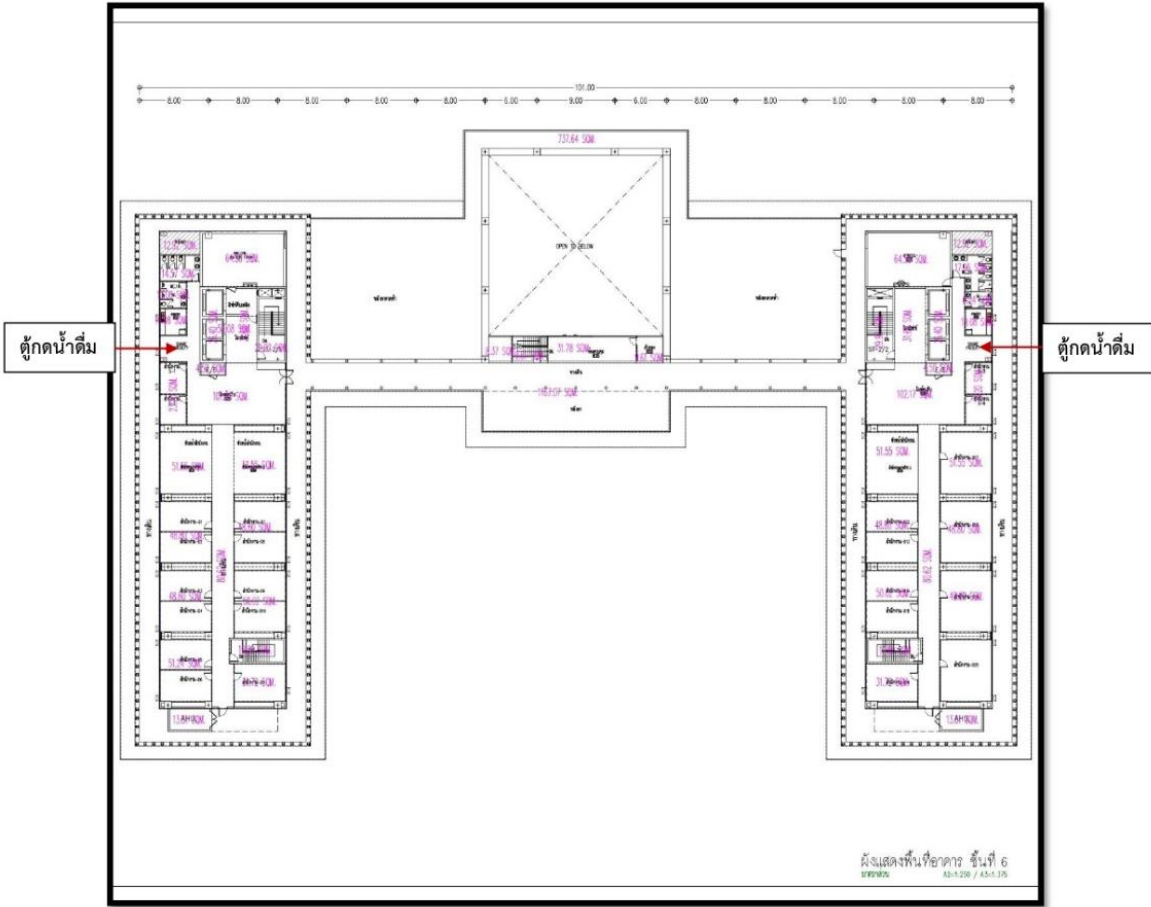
101.00

8.00 8.00 8.00 8.00 8.00 6.00 9.00 6.00 8.00 8.00 8.00 8.00 8.00

737.64 SQM.

OPEN TO BELOW

ตู้กดน้ำดื่ม

ตู้กดน้ำดื่ม

12.92 SQM.

14.57 SQM.

64.58 SQM.

31.78 SQM.

107.17 SQM.

102.17 SQM.

51.55 SQM.

51.55 SQM.

48.00 SQM.

48.00 SQM.

50.00 SQM.

31.75 SQM.

13.48 SQM.

13.48 SQM.

80.62 SQM.

ผังแสดงพื้นที่อาคาร ชั้นที่ 6